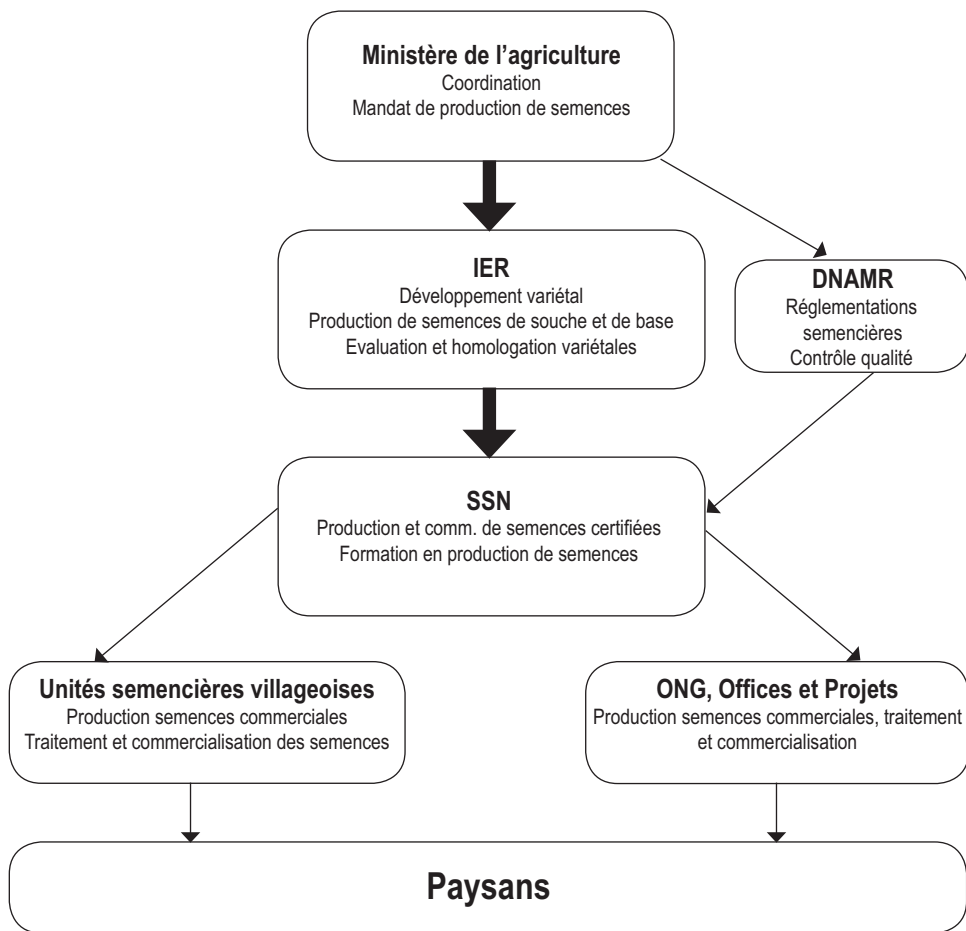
Ministère de l'agriculture
Coordination
Mandat de production de semences

IER
Développement variétal
Production de semences de souche et de base
Evaluation et homologation variétales

DNAMR
Réglementations semencières
Contrôle qualité

SSN
Production et comm. de semences certifiées
Formation en production de semences

Unités semencières villageoises
Production semences commerciales
Traitement et commercialisation des semences

ONG, Offices et Projets
Production semences commerciales, traitement et commercialisation

Paysans